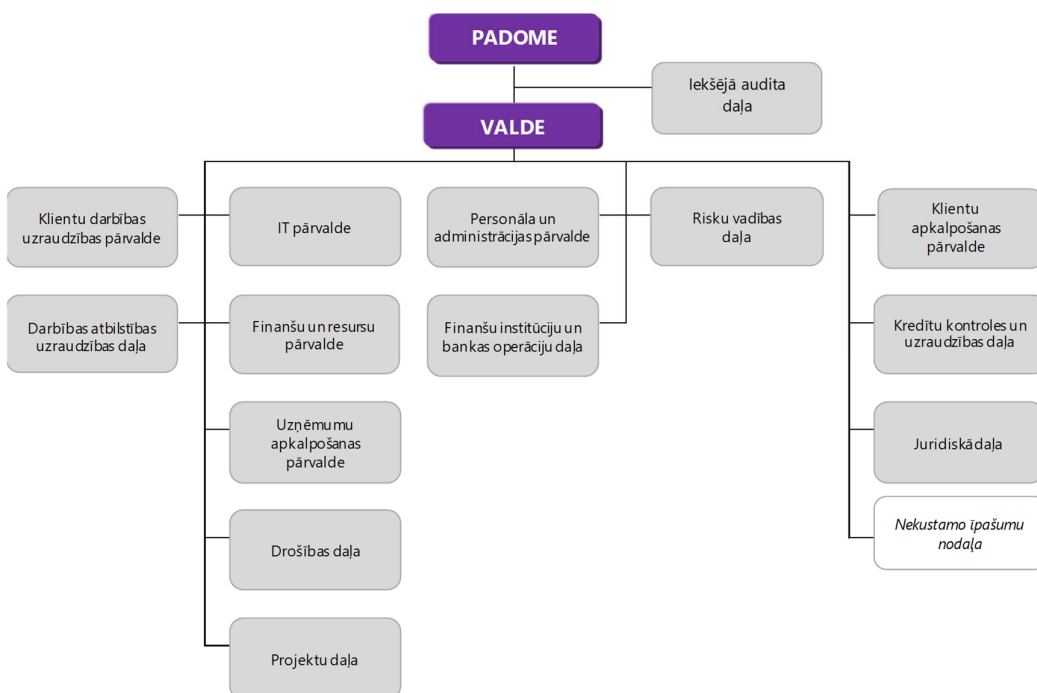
PADOME

Iekšējā audita daļa

VALDE

Klientu darbības uzraudzības pārvalde

IT pārvalde

Personāla un administrācijas pārvalde

Risku vadības daļa

Klientu apkalpošanas pārvalde

Darbības atbilstības uzraudzības daļa

Finanšu un resursu pārvalde

Finanšu institūciju un bankas operāciju daļa

Kredītu kontroles un uzraudzības daļa

Uzņēmumu apkalpošanas pārvalde

Juridiskā daļa

Nekustamo īpašumu nodaļa

Drošības daļa

Projektu daļa